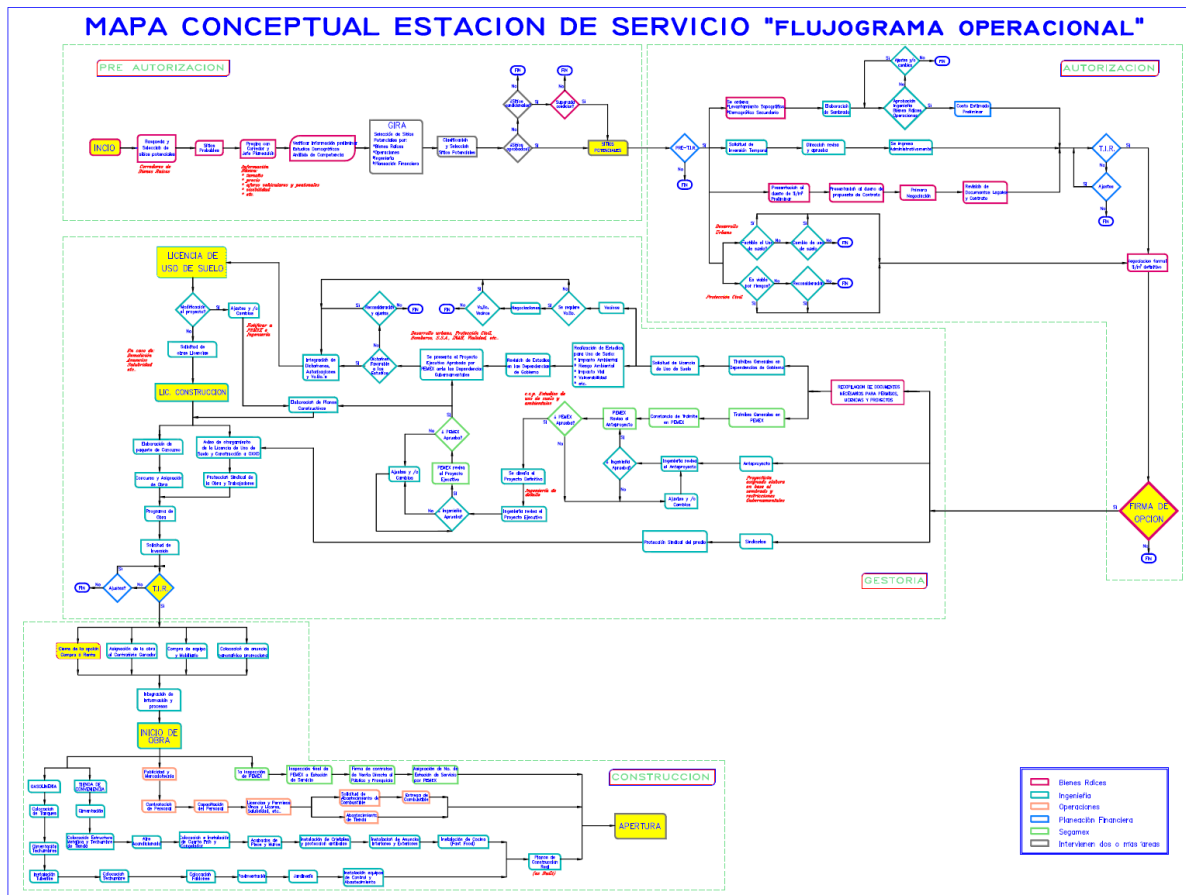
MAPA CONCEPTUAL ESTACION DE SERVICIO "FLUJOGRAMA OPERACIONAL"

PRE AUTORIZACION

INICIO

Busqueda y Selección de sitios potenciales

Corredores de Bienes Raíces

Sitios Probables

Pláticas con Contacto y Info Planeación

Información Básica
* terreno
* precio
* aforos vehiculares y peatonales
* visibilidad
* etc.

Verificar Información preliminar Estudios Demográficos Análisis de Competencia

GIRA
Selección de Sitios Potenciales por:
*Bienes Raíces
*Operaciones
*Ingeniería
*Planeación Financiera

Clasificación y Selección Sitios Potenciales

¿Sitios aprobados?

¿Otros alternativas?

Fin

Fin

Situación conocida?

SITIOS POTENCIALES

Si

No

AUTORIZACION

PRE-TIR

Fin

Sé ordena
*Levantamiento Topográfico
*Estudio Geotécnico Secundario

Elaboración de Sembrado

Ajustes y/o cambios

Fin

Aprobación Ingeniería Bienes Raíces Operaciones

Costo Estimado Preliminar

Solicitud de Inversión Temporal

Discusión costos y ajustes

Se ingresa Administrativamente

Presentación al dueño de B/P Preliminar

Presentación al dueño de propuesta de Contrato

Primera Negociación

Revisión de Documentos Legales y Contrato

T.I.R.

Ajustes

Fin

Desarrollo Urbano

Factible el Uso de suelo?

Cambio de uso de suelo

Fin

Es viable por riesgos?

Reconsideración

Fin

Protección Civil

Negociación formal B/P definitivo

FIRMA DE OPCION

Fin

LICENCIA DE USO DE SUELO

¿Autorización al proyecto?

Ajustes y /o Cambios

Entregar a PEMEX e Ingeniería

En caso de Densidades Anuencia Salubridad etc.

Solicitud de obra Licencias

LIC. CONSTRUCCION

Elaboración de Planos Constructivos

Integración de Dictámenes, Autorizaciones y Vo.Bo.s

Dictámenes Favorables a los Estudios

Reconsideración y ajustes

Fin

Vo.Bo. Vecinos

Fin

Negociaciones

Se registra Vo.Bo.

Vecinos

Desarrollo urbano, Protección Civil, Bomberos, S.S.A., INAH, Vialidad etc.

Se presenta el Proyecto Ejecutivo Aprobado por PEMEX ante las Dependencias Gubernamentales

Realización de Estudios de las Dependencias de Gobierno

Realización de Estudios para Uso de Suelo
* Impacto Ambiental
* Riesgo Ambiental
* Impacto Vial
* Vulnerabilidad
* etc.

Solicitud de Licencia de Uso de Suelo

Trámites Generales en Dependencias de Gobierno

RECOPILACION DE DOCUMENTOS NECESARIOS PARA PERMISOS, LICENCIAS Y PROYECTOS

¿PEMEX Aprueba?

PEMEX revisa el Proyecto Ejecutivo

Ajustes y /o Cambios

Ingeniería Aprueba?

Ingeniería realiza el Proyecto Ejecutivo

Se diseña el Proyecto Definitivo

Ingeniería de detalle

c.c.p. Estudios de uso de suelo y ambientales

PEMEX Aprueba?

PEMEX Revisa el Anteproyecto

Constancia de trámite en PEMEX

Trámites Generales en PEMEX

Ingeniería Aprueba?

Ingeniería revisa el Anteproyecto

Anteproyecto

Proyectista Configura sistema en base al sembrado y restricciones Gubernamentales

Ajustes y /o Cambios

Protección Sindical del predio

Sindicatos

GESTORIA

Elaboración de paquete de Concurso

Actas de otorgamiento de la Licencia de Uso de Suelo y Construcción y DRO

Concurso y Asignación de Obra

Protección Sindical de la Obra y Trabajadores

Programa de Obra

Solicitud de Inversión

Fin

Ajustes?

T.I.R

Cierre de la opción Compra o Renta

Asignación de la obra al Contratista General

Compra de equipo y mobiliario

Colocación de anuncio informativo promocional

Integración de Información y procesos

INICIO DE OBRA

Publicidad y Mercadotecnia

La Inspección de PEMEX

Inspección final de PEMEX a Estación de Servicio

Firma de contratos de Venta Directa al Público y Franquicia

Asignación de No. de Estación de Servicio por PEMEX

CONSTRUCCION

GASOLINERA

TIENDA DE CONVENIENCIA

Colocación de Tanques

Cimentación

Cimentación Techumbres

Colocación Estructura Metálica y Techumbre de Tienda

Contratación de Personal

Capacitación del Personal

Licencias y Permisos Obras y Licencias Salubridad, etc.

Solicitud de Abastecimiento de Combustible

Abastecimiento de Tienda

Entrega de Combustible

APERTURA

Instalación Eléctrica

Colocación Pisos

Muro Acondicionado

Colocación e Instalación de Cuarto Frío y Congelador

Acabados de Pisos y Muros

Instalación de Cristales y protección eléctrica

Instalación de Anuncios Interiores y Exteriores

Instalación de Cocina (Fast Food)

Planos de Construcción final (as Built)

Colocación Techumbre

Colocación Fachada

Pavimentación

Jardinería

Instalación equipos de Control y Abastecimiento

Bienes Raíces

Ingeniería

Operaciones

Planeación Financiera

Segamex

Intervienen dos o más áreas